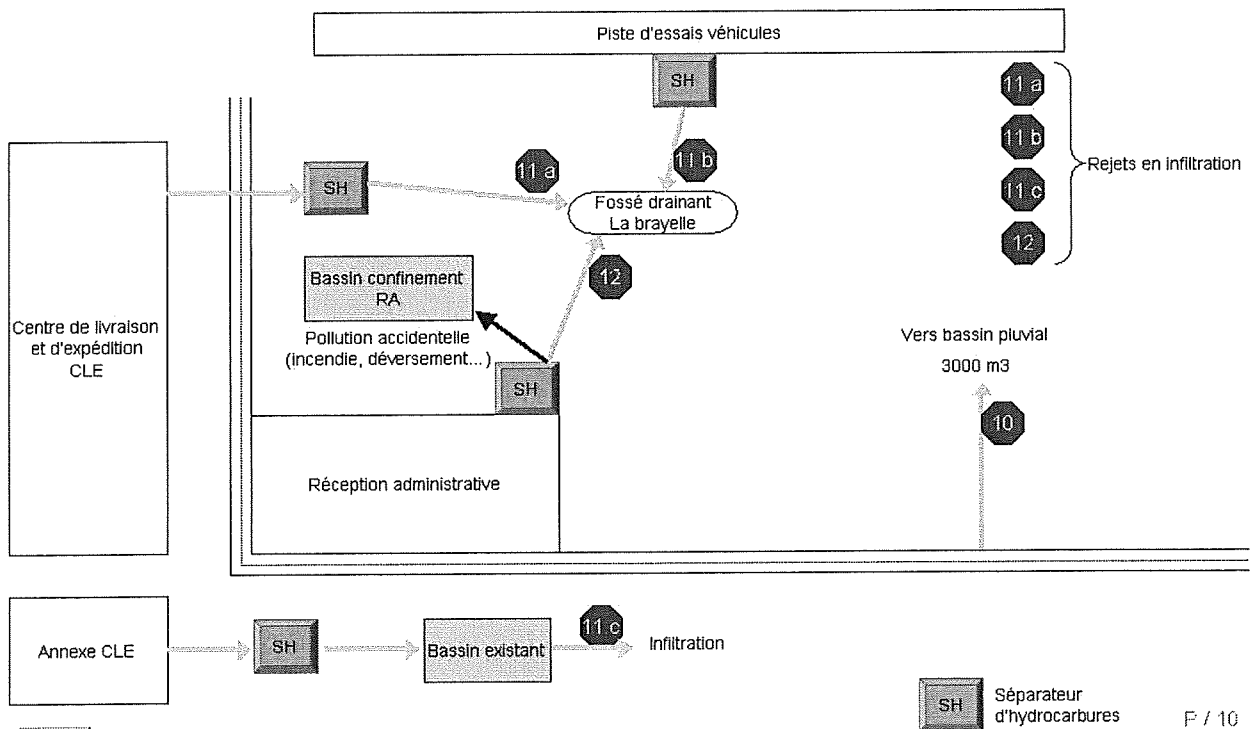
Piste d'essais véhicules

SH

11 a

11 b

11 c

12

Rejets en infiltration

Centre de livraison et d'expédition CLE

SH

11 a

11 b

Fossé drainant La brayelle

Bassin confinement RA

12

Pollution accidentelle (incendie, déversement...)

SH

Vers bassin pluvial

3000 m3

10

Réception administrative

Annexe CLE

SH

Bassin existant

11 c

Infiltration

SH

Séparateur d'hydrocarbures

P / 10